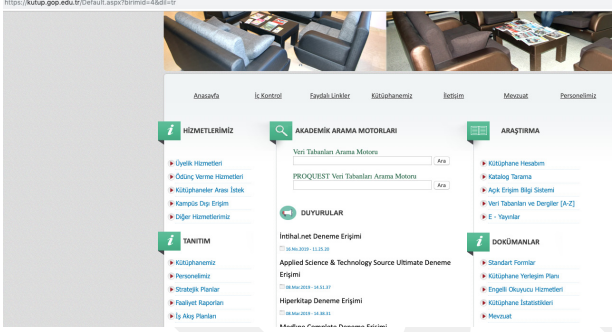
https://kutup.gop.edu.tr/Default.aspx?birimid=4&dil=tr

Anasayfa İç Kontrol Faydalı Linkler Kütüphanemiz İletişim Mevzuat Personelimiz

HİZMETLERİMİZ

Üyelik Hizmetleri
Ödünç Verme Hizmetleri
Kütüphaneler Arası İstek
Kampüs Dışı Erişim
Diğer Hizmetlerimiz

TANITIM

Kütüphanemiz
Personelimiz
Stratejik Planlar
Faaliyet Raporları
İş Akış Planları

AKADEMİK ARAMA MOTORLARI

Veri Tabanları Arama Motoru
Ara
PROQUEST Veri Tabanları Arama Motoru
Ara

DUYURULAR

İntihal.net Deneme Erişimi
16.Nis.2019 - 11.25.20
Applied Science & Technology Source Ultimate Deneme Erişimi
08.Mar.2019 - 14.31.07
Hiperkitap Deneme Erişimi
08.Mar.2019 - 14.30.01
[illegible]

ARAŞTIRMA

Kütüphane Hesabım
Katalog Tarama
Açık Erişim Bilgi Sistemi
Veri Tabanları ve Dergiler [A-Z]
E - Yayınlar

DOKÜMANLAR

Standart Formlar
Kütüphane Yerleşim Planı
Engelli Okuyucu Hizmetleri
Kütüphane İstatistikleri
Mevzuat